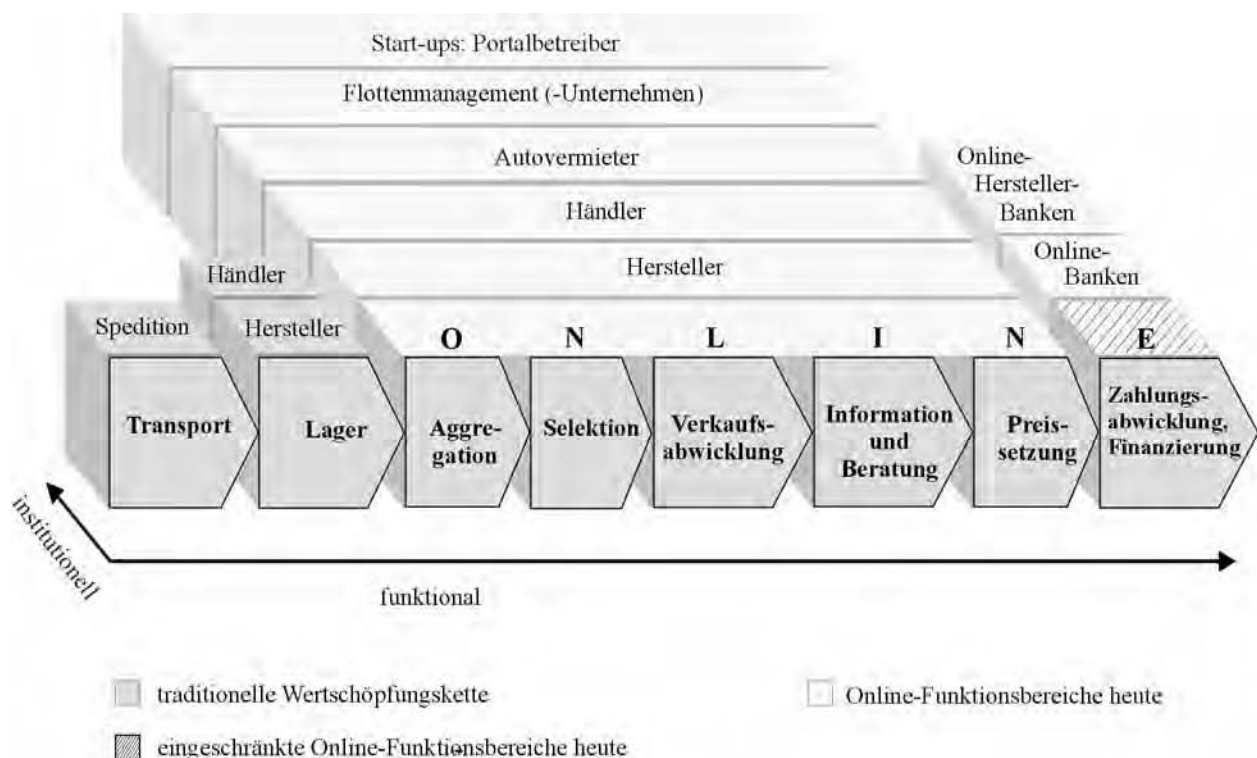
Start-ups: Portalbetreiber

Flottenmanagement (-Unternehmen)

Autovermieter

Online-Hersteller-Banken

Händler

Online-Banken

Händler

Hersteller

Spedition

Hersteller

O N L I N E

Transport

Lager

Aggregation

Selektion

Verkaufsabwicklung

Information und Beratung

Preissetzung

Zahlungsabwicklung, Finanzierung

institutionell

funktional

traditionelle Wertschöpfungskette

Online-Funktionsbereiche heute

eingeschränkte Online-Funktionsbereiche heute